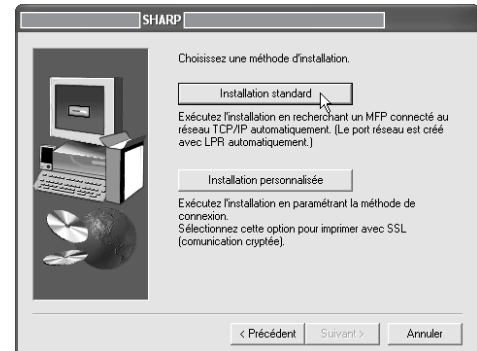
SHARP

Choisissez une méthode d'installation.

Installation standard

Exécutez l'installation en recherchant un MFP connecté au réseau TCP/IP automatiquement. (Le port réseau est créé avec LPR automatiquement.)

Installation personnalisée

Exécutez l'installation en paramétrant la méthode de connexion.
Sélectionnez cette option pour imprimer avec SSL (comunication cryptée).

< Précédent | Suivant > | Annuler